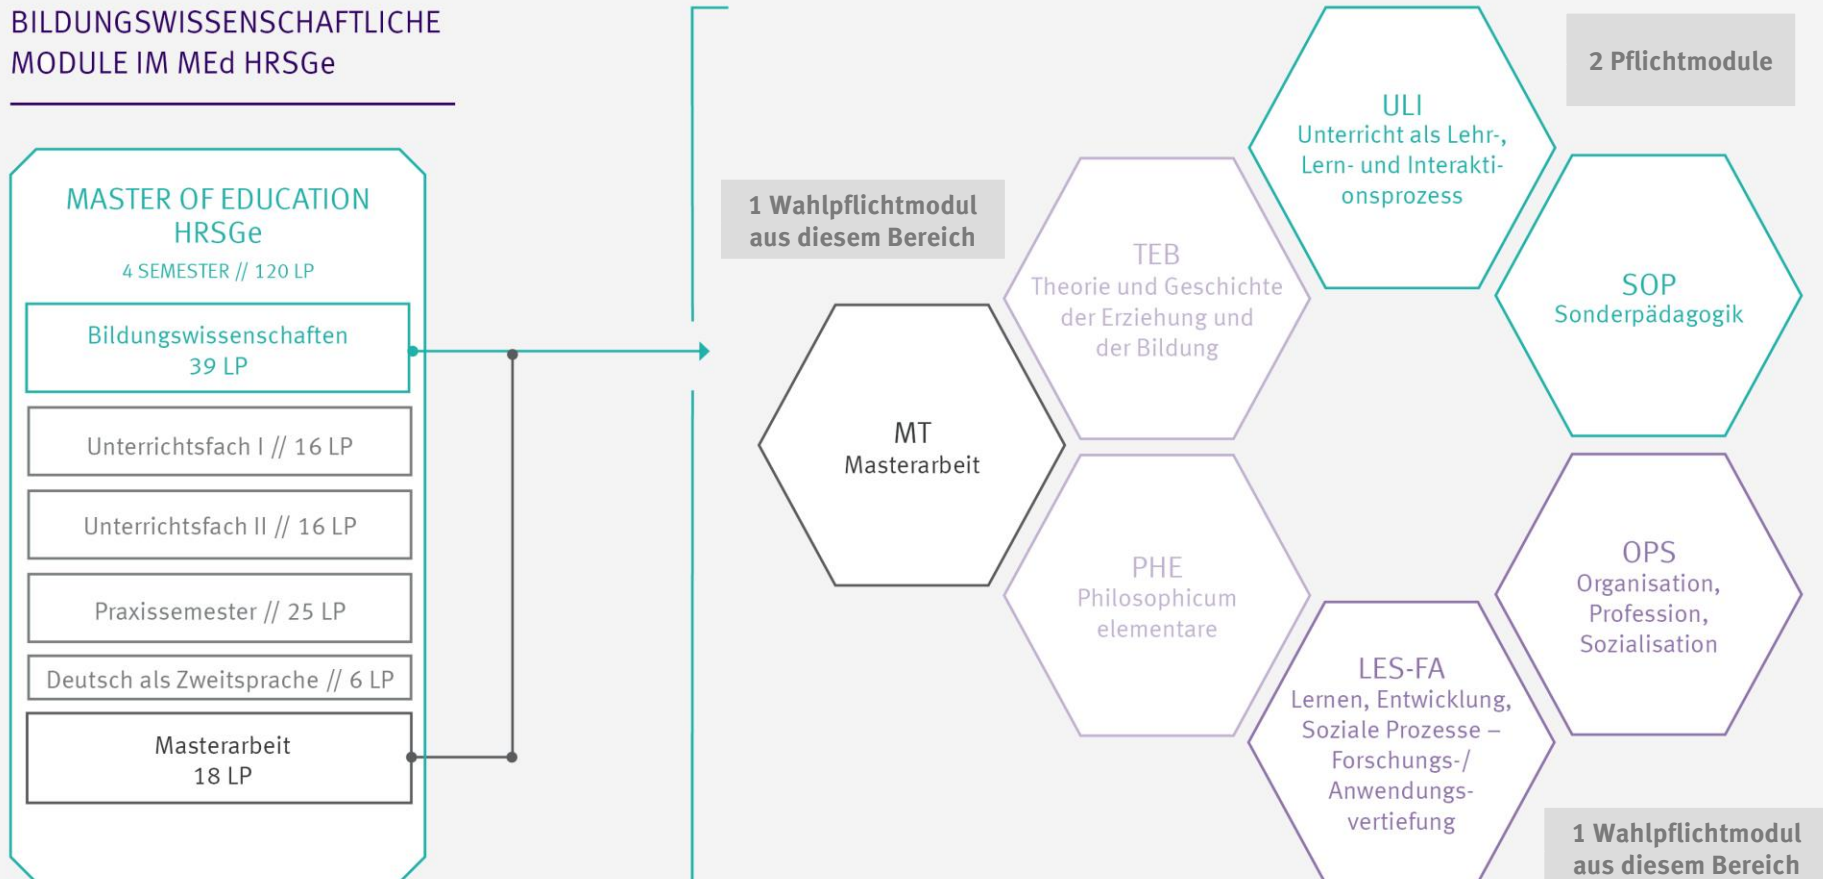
BILDUNGSWISSENSCHAFTLICHE MODULE IM MEd HRSGe

MASTER OF EDUCATION HRSGe
4 SEMESTER // 120 LP

Bildungswissenschaften 39 LP

Unterrichtsfach I // 16 LP

Unterrichtsfach II // 16 LP

Praxissemester // 25 LP

Deutsch als Zweitsprache // 6 LP

Masterarbeit 18 LP

1 Wahlpflichtmodul aus diesem Bereich

MT
Masterarbeit

TEB
Theorie und Geschichte der Erziehung und der Bildung

PHE
Philosophicum elementare

ULI
Unterricht als Lehr-, Lern- und Interaktionsprozess

2 Pflichtmodule

SOP
Sonderpädagogik

OPS
Organisation, Profession, Sozialisation

LES-FA
Lernen, Entwicklung, Soziale Prozesse – Forschungs-/ Anwendungsvertiefung

1 Wahlpflichtmodul aus diesem Bereich